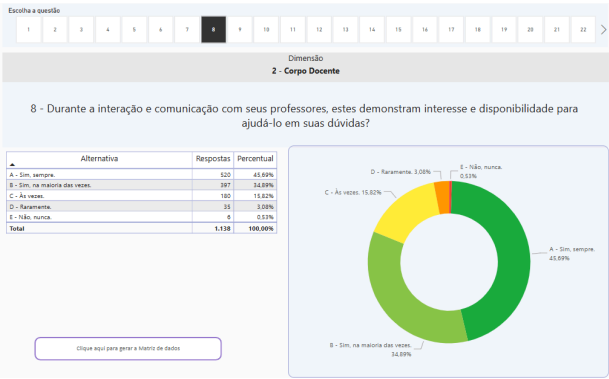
Escolha a questão

1 2 3 4 5 6 7 8 9 10 11 12 13 14 15 16 17 18 19 20 21 22

Dimensão
2 - Corpo Docente

8 - Durante a interação e comunicação com seus professores, estes demonstram interesse e disponibilidade para ajudá-lo em suas dúvidas?

| Alternativa | Respostas | Percentual |
|---|---|---|
| A - Sim, sempre. | 520 | 45,69% |
| B - Sim, na maioria das vezes. | 397 | 34,89% |
| C - Às vezes. | 180 | 15,82% |
| D - Raramente. | 35 | 3,08% |
| E - Não, nunca. | 6 | 0,53% |
| Total | 1.138 | 100,00% |

Clique aqui para gerar a Matriz de dados

D - Raramente, 3,08%
E - Não, nunca, 0,53%
C - Às vezes, 15,82%
A - Sim, sempre, 45,69%
B - Sim, na maioria das vezes, 34,89%